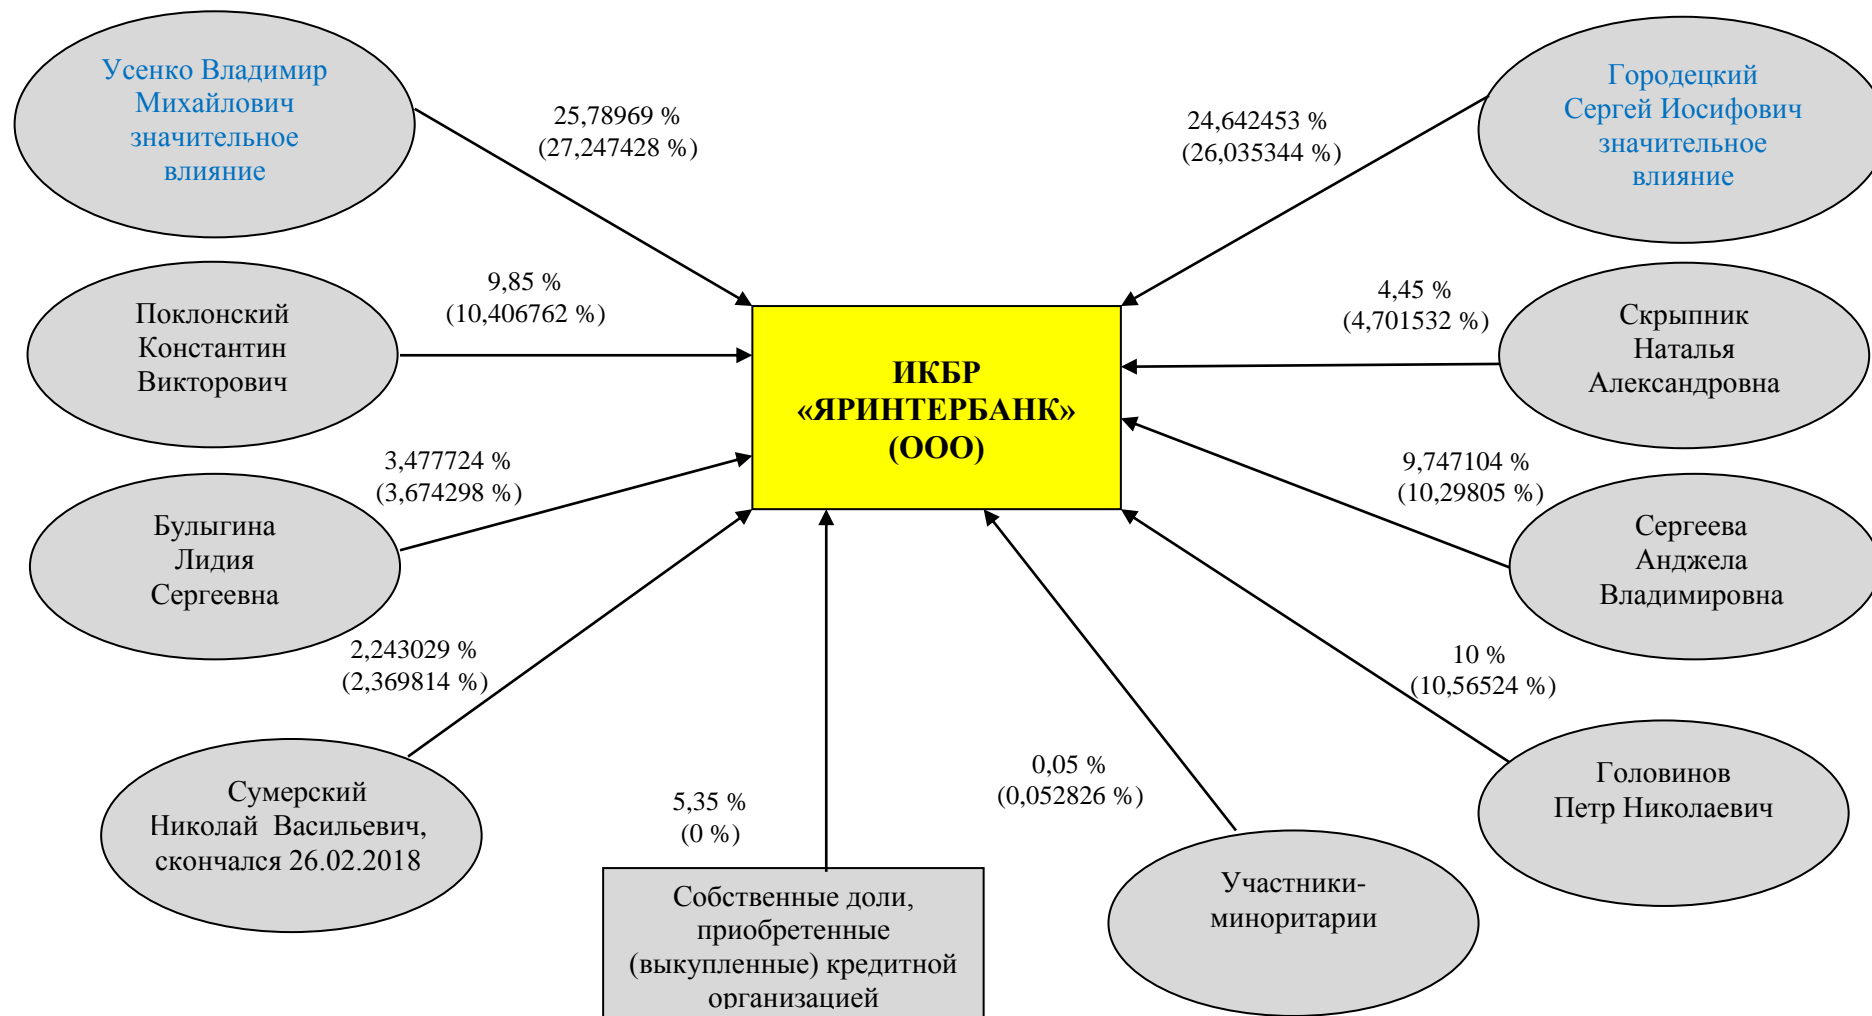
Усенко Владимир Михайлович значительное влияние

25,78969 %
(27,247428 %)

24,642453 %
(26,035344 %)

Городецкий Сергей Иосифович значительное влияние

9,85 %
(10,406762 %)

Поклонский Константин Викторович

4,45 %
(4,701532 %)

Скрыпник Наталья Александровна

ИКБР «ЯРИНТЕРБАНК» (ООО)

3,477724 %
(3,674298 %)

9,747104 %
(10,29805 %)

Булыгина Лидия Сергеевна

Сергеева Анджела Владимировна

2,243029 %
(2,369814 %)

10 %
(10,56524 %)

0,05 %
(0,052826 %)

Сумерский Николай Васильевич, скончался 26.02.2018

5,35 %
(0 %)

Головинов Петр Николаевич

Собственные доли, приобретенные (выкупленные) кредитной организацией

Участники-миноритарии